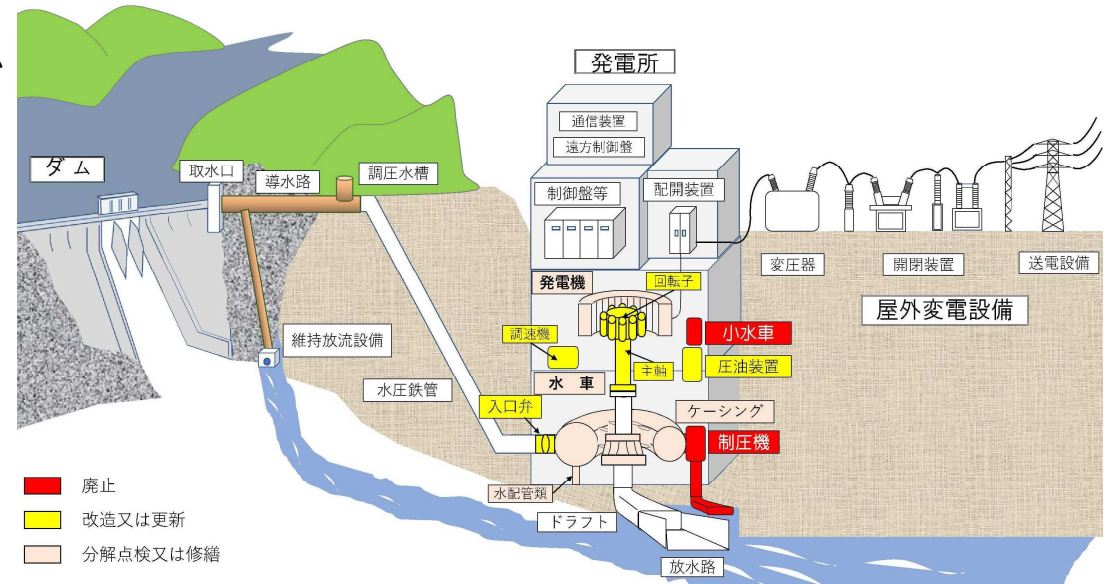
発電所

通信装置
遠方制御盤

ダム

取水口
導水路
調圧水槽

制御盤等
配開装置

変圧器
開閉装置
送電設備

発電機
回転子

屋外変電設備

調速機
小水車

維持放流設備

主軸
圧油装置

水 車

水圧鉄管

入口弁

ケーシング

制圧機

水配管類

ドラフト

放水路

廃止
改造又は更新
分解点検又は修繕